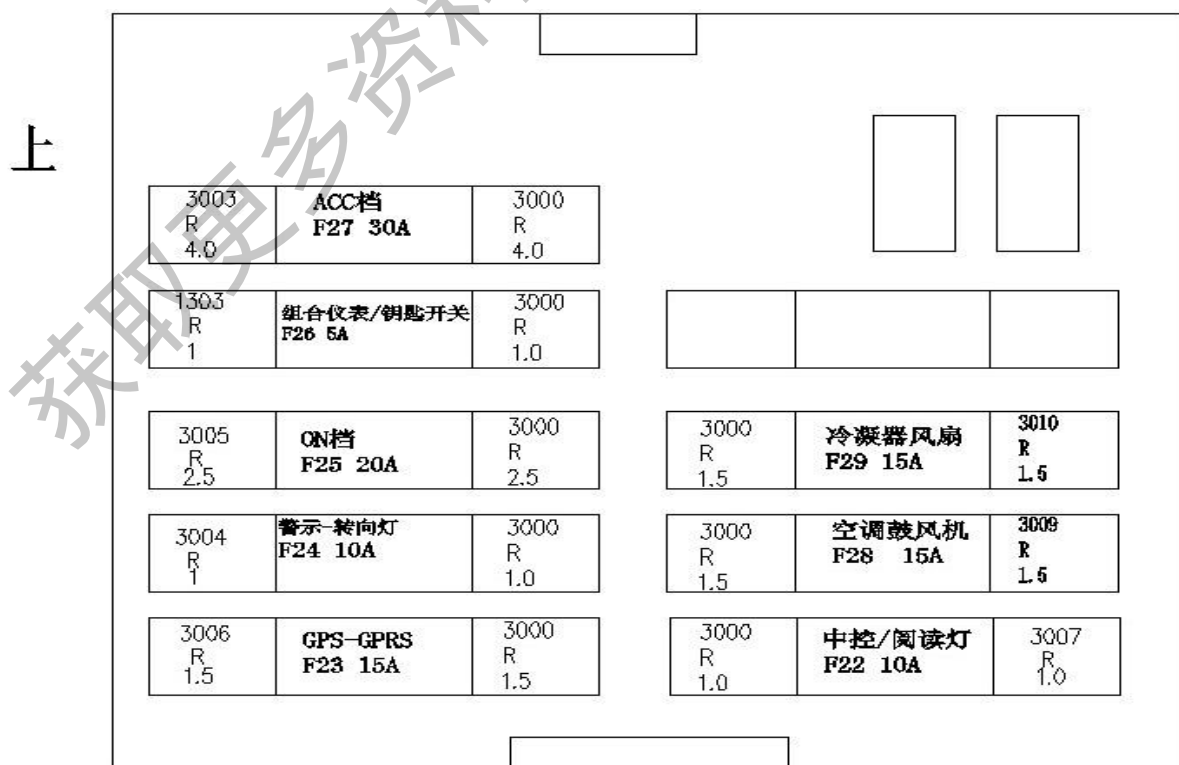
获取更多资料

上

| 3003 R 4.0 | ACC档 F27 30A | 3000 R 4.0 |
|---|---|---|
| 1303 R 1 | 组合仪表/钥匙开关 F26 5A | 3000 R 1.0 |
| 3005 R 2.5 | ON档 F25 20A | 3000 R 2.5 |
| 3004 R 1 | 警示-转向灯 F24 10A | 3000 R 1.0 |
| 3006 R 1.5 | GPS-GPRS F23 15A | 3000 R 1.5 |

| 3000 R 1.5 | 冷凝器风扇 F29 15A | 3010 R 1.5 |
|---|---|---|
| 3000 R 1.5 | 空调鼓风机 F28 15A | 3009 R 1.5 |
| 3000 R 1.0 | 中控/阅读灯 F22 10A | 3007 R 1.0 |